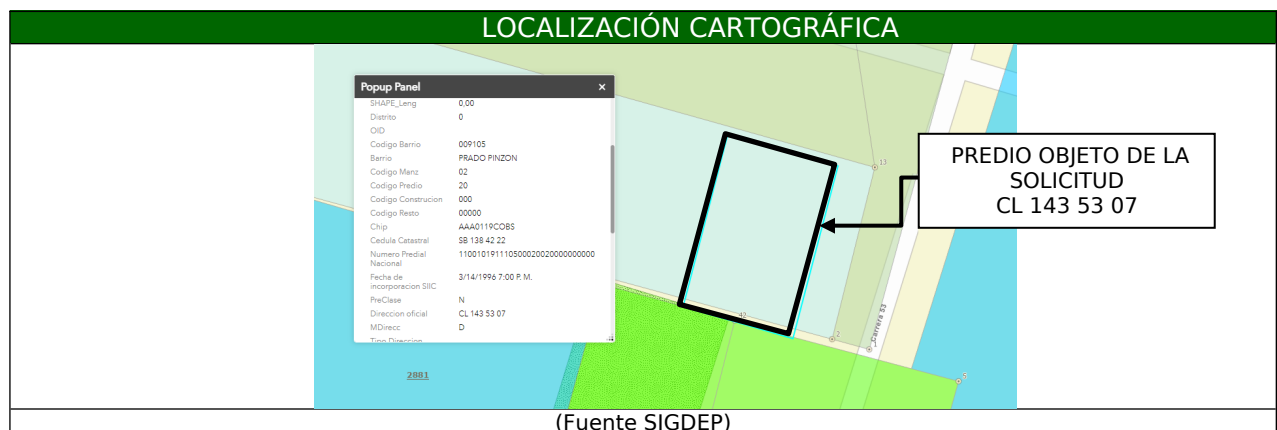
LOCALIZACIÓN CARTOGRÁFICA

Popup Panel ×

| | |
|---|---|
| SHAPE_Leng | 0,00 |
| Distrito | 0 |
| OID | |
| Codigo Barrio | 009105 |
| Barrio | PRADO PINZON |
| Codigo Manz | 02 |
| Codigo Predio | 20 |
| Codigo Construcion | 000 |
| Codigo Resto | 00000 |
| Chip | AAA0119COBS |
| Cedula Catastral | SB 138 42 22 |
| Numero Predial Nacional | 110010191110500020020000000000 |
| Fecha de incorporacion SIIC | 3/14/1996 7:00 P. M. |
| PreClase | N |
| Direccion oficial | CL 143 53 07 |
| MDirecc | D |
| Tipo Direccion | |

13

42

2

Carrera 53

5

2881

PREDIO OBJETO DE LA SOLICITUD
CL 143 53 07

(Fuente SIGDEP)